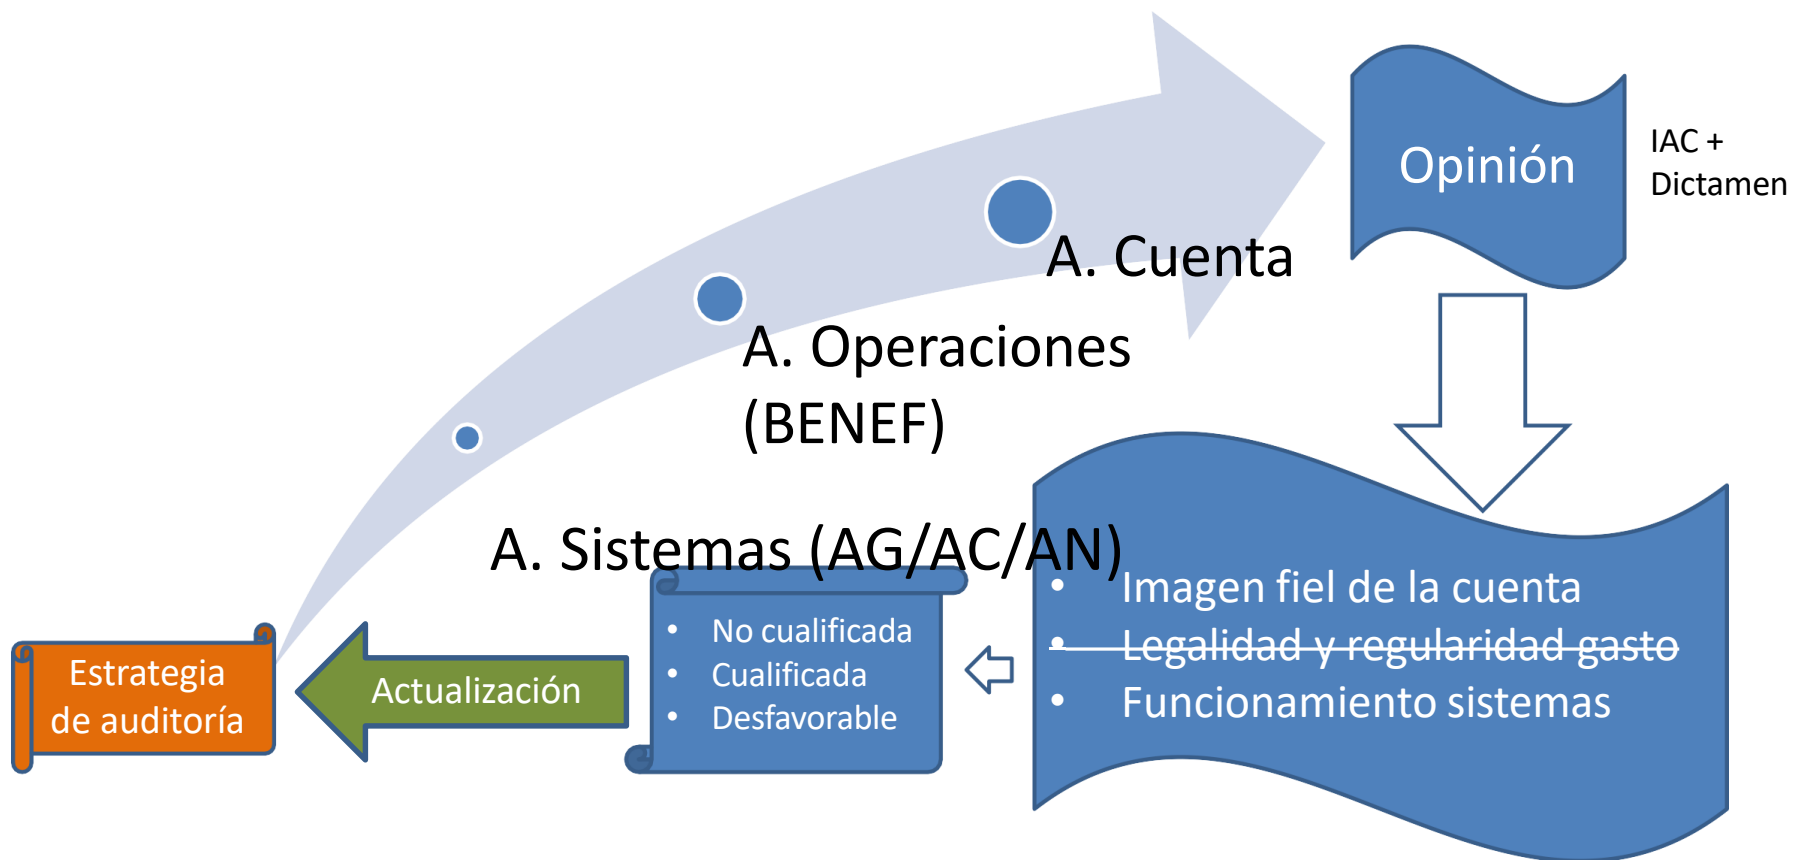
Opinión

IAC + Dictamen

A. Cuenta

A. Operaciones (BENEF)

A. Sistemas (AG/AC/AN)

- Imagen fiel de la cuenta
- ~~Legalidad y regularidad gasto~~
- Funcionamiento sistemas

- No cualificada
- Cualificada
- Desfavorable

Actualización

Estrategia de auditoría